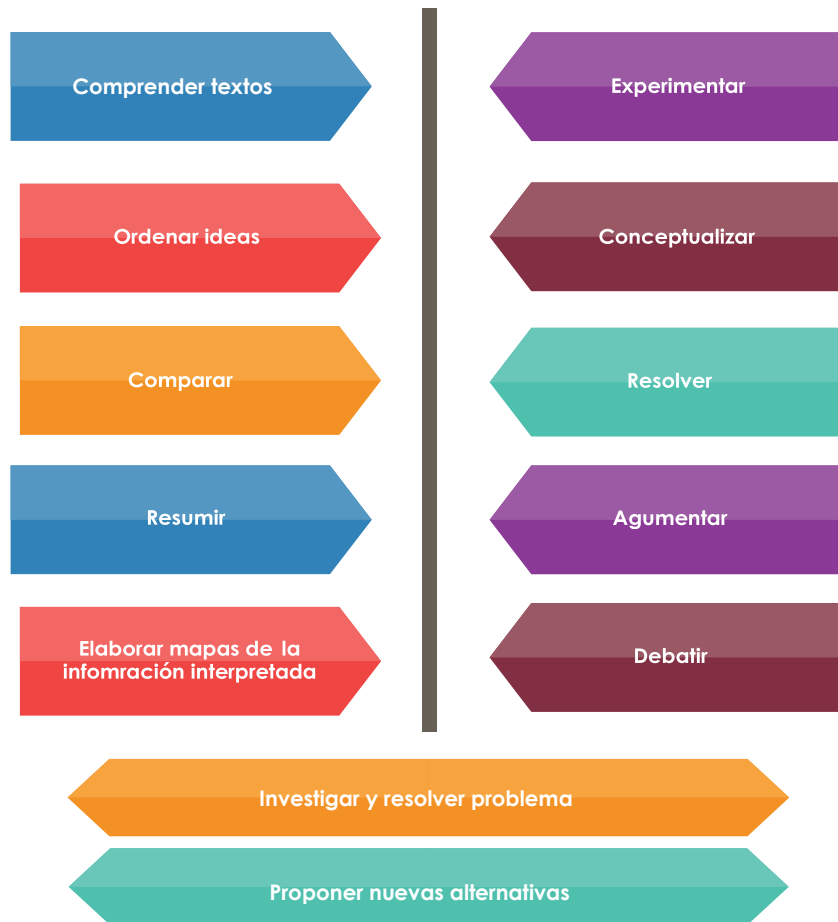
Comprender textos

Ordenar ideas

Comparar

Resumir

Elaborar mapas de la infomración interpretada

Experimentar

Conceptualizar

Resolver

Agumentar

Debatir

Investigar y resolver problema

Proponer nuevas alternativas